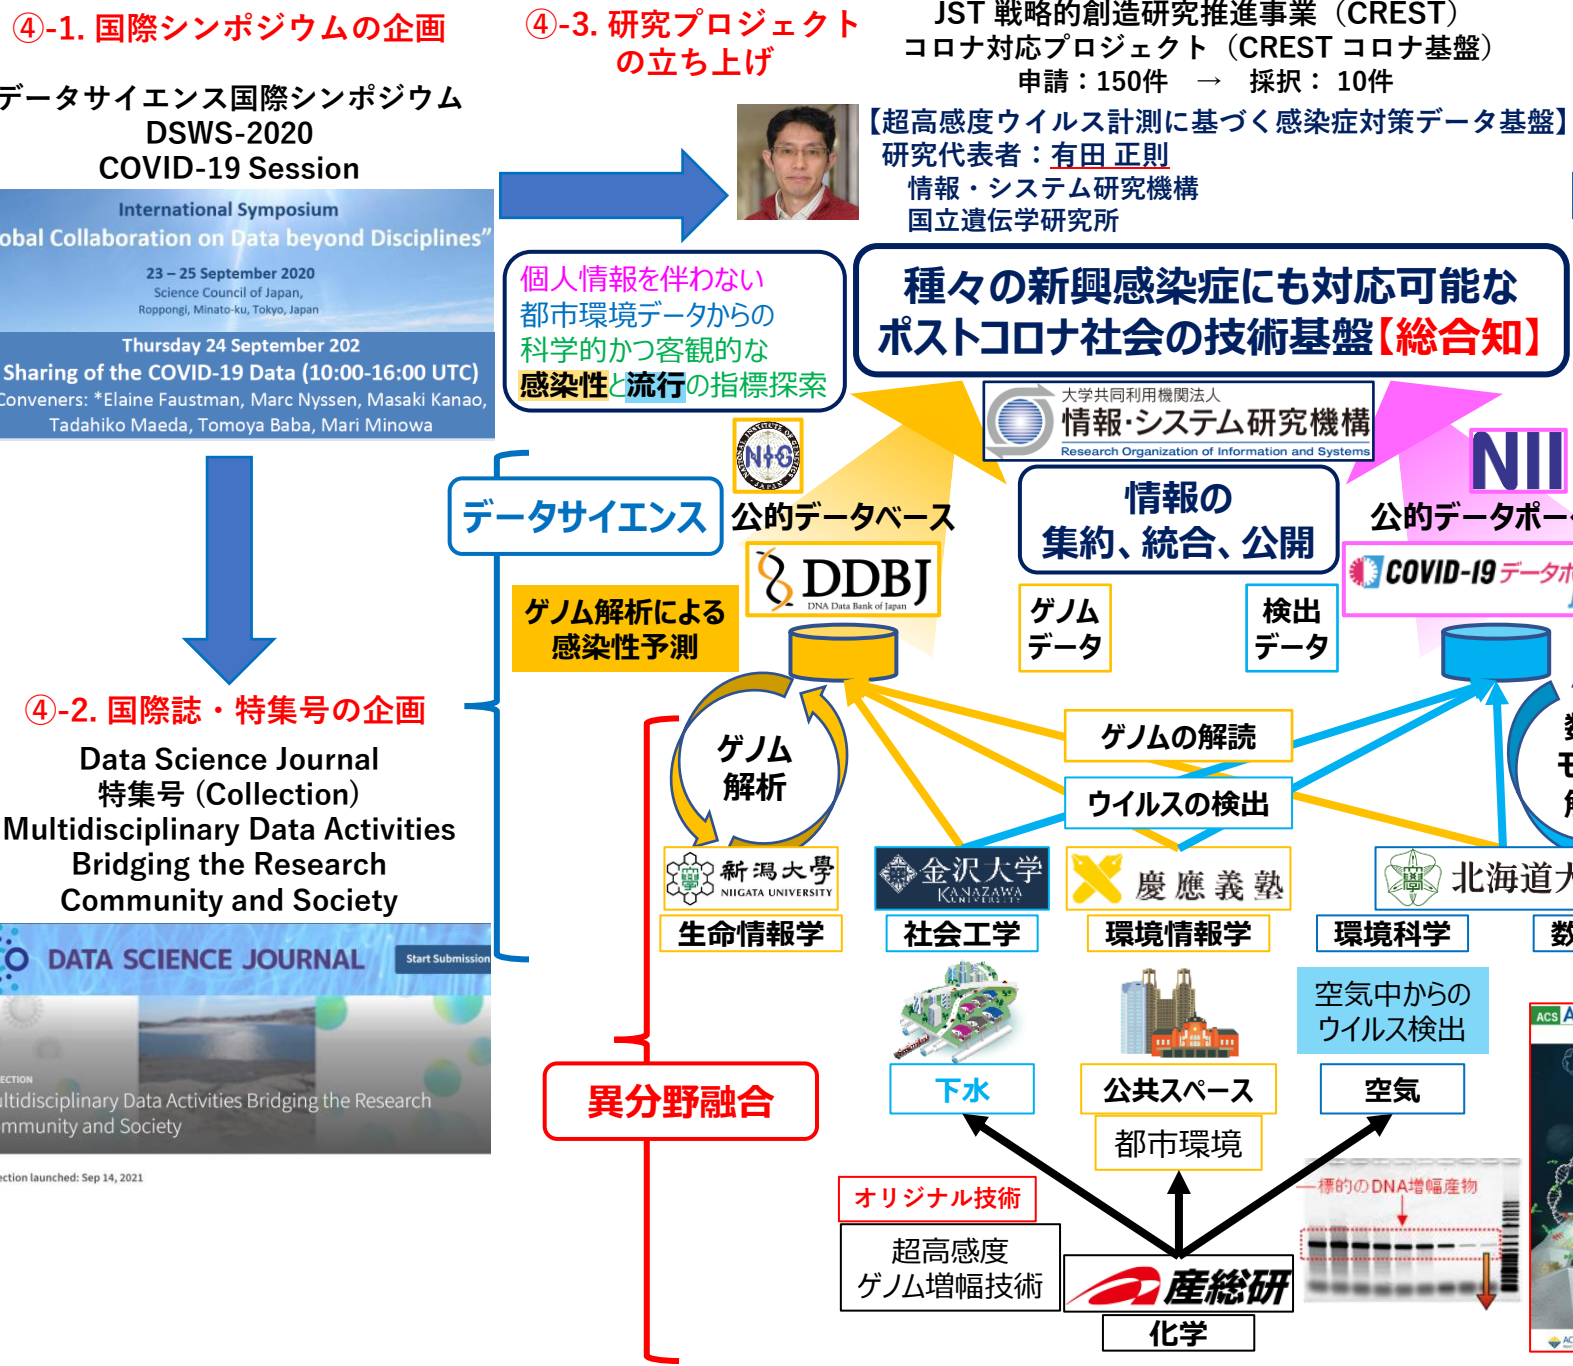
④-1. 国際シンポジウムの企画

データサイエンス国際シンポジウム
DSWS-2020
COVID-19 Session

International Symposium
obal Collaboration on Data beyond Disciplines"
23 – 25 September 2020
Science Council of Japan,
Roppongi, Minato-ku, Tokyo, Japan
Thursday 24 September 202
Sharing of the COVID-19 Data (10:00-16:00 UTC)
Conveners: *Elaine Faustman, Marc Nyssen, Masaki Kanao, Tadahiko Maeda, Tomoya Baba, Mari Minowa

④-3. 研究プロジェクトの立ち上げ

JST 戦略的創造研究推進事業（CREST）
コロナ対応プロジェクト（CREST コロナ基盤）
申請：150件 → 採択： 10件

【超高感度ウイルス計測に基づく感染症対策データ基盤】
研究代表者：有田 正則
情報・システム研究機構
国立遺伝学研究所

個人情報を伴わない
都市環境データからの
科学的かつ客観的な
感染性と流行の指標探索

種々の新興感染症にも対応可能な
ポストコロナ社会の技術基盤【総合知】

大学共同利用機関法人
情報·システム研究機構
Research Organization of Information and Systems

NII

データサイエンス
公的データベース
DDBJ
DNA Data Bank of Japan
情報の
集約、統合、公開
公的データポー
COVID-19 データポ

ゲノム解析による
感染性予測

ゲノム
データ
検出
データ

④-2. 国際誌・特集号の企画

Data Science Journal
特集号 (Collection)
Multidisciplinary Data Activities
Bridging the Research
Community and Society

DATA SCIENCE JOURNAL
Start Submission
ECTION
ltidisciplinary Data Activities Bridging the Research
mmunity and Society
ection launched: Sep 14, 2021

ゲノム
解析
ゲノムの解読
ウイルスの検出

新潟大學
NIIGATA UNIVERSITY
金沢大学
KANAZAWA UNIVERSITY
慶應義塾
北海道大

生命情報学
社会工学
環境情報学
環境科学
数

空気中からの
ウイルス検出

異分野融合

下水
公共スペース
空気
都市環境

オリジナル技術
超高感度
ゲノム増幅技術

産総研
化学

標的のDNA増幅産物

ACS